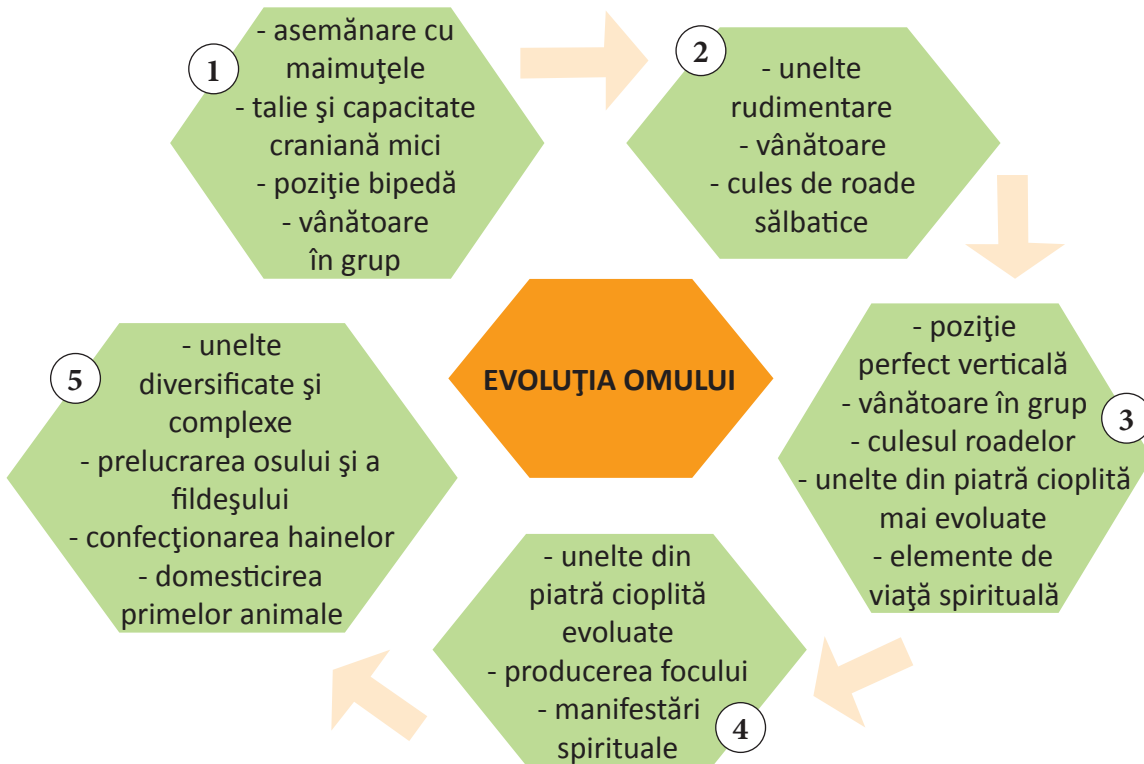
1

- asemănare cu maimuţele
- talie şi capacitate craniană mici
- poziţie bipedă
- vânătoare în grup

2

- unelte rudimentare
- vânătoare
- cules de roade sălbatice

EVOLUŢIA OMULUI

3

- poziţie perfect verticală
- vânătoare în grup
- culesul roadelor
- unelte din piatră cioplită mai evoluate
- elemente de viaţă spirituală

4

- unelte din piatră cioplită evoluate
- producerea focului
- manifestări spirituale

5

- unelte diversificate şi complexe
- prelucrarea osului şi a fildeşului
- confecţionarea hainelor
- domesticirea primelor animale